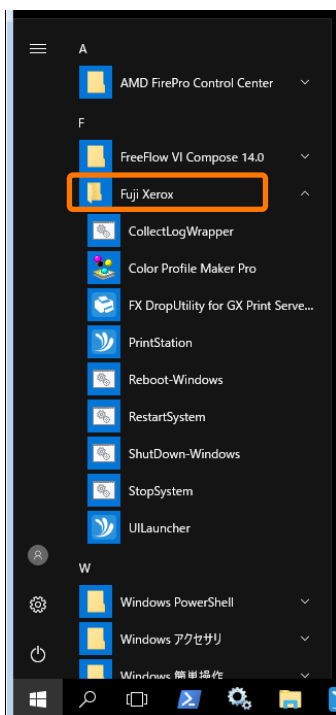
A

AMD FirePro Control Center

F

FreeFlow VI Compose 14.0

Fuji Xerox

CollectLogWrapper

Color Profile Maker Pro

FX DropUtility for GX Print Serve...

PrintStation

Reboot-Windows

RestartSystem

ShutDown-Windows

StopSystem

UILauncher

W

Windows PowerShell

Windows アクセサリ

Windows 簡単操作